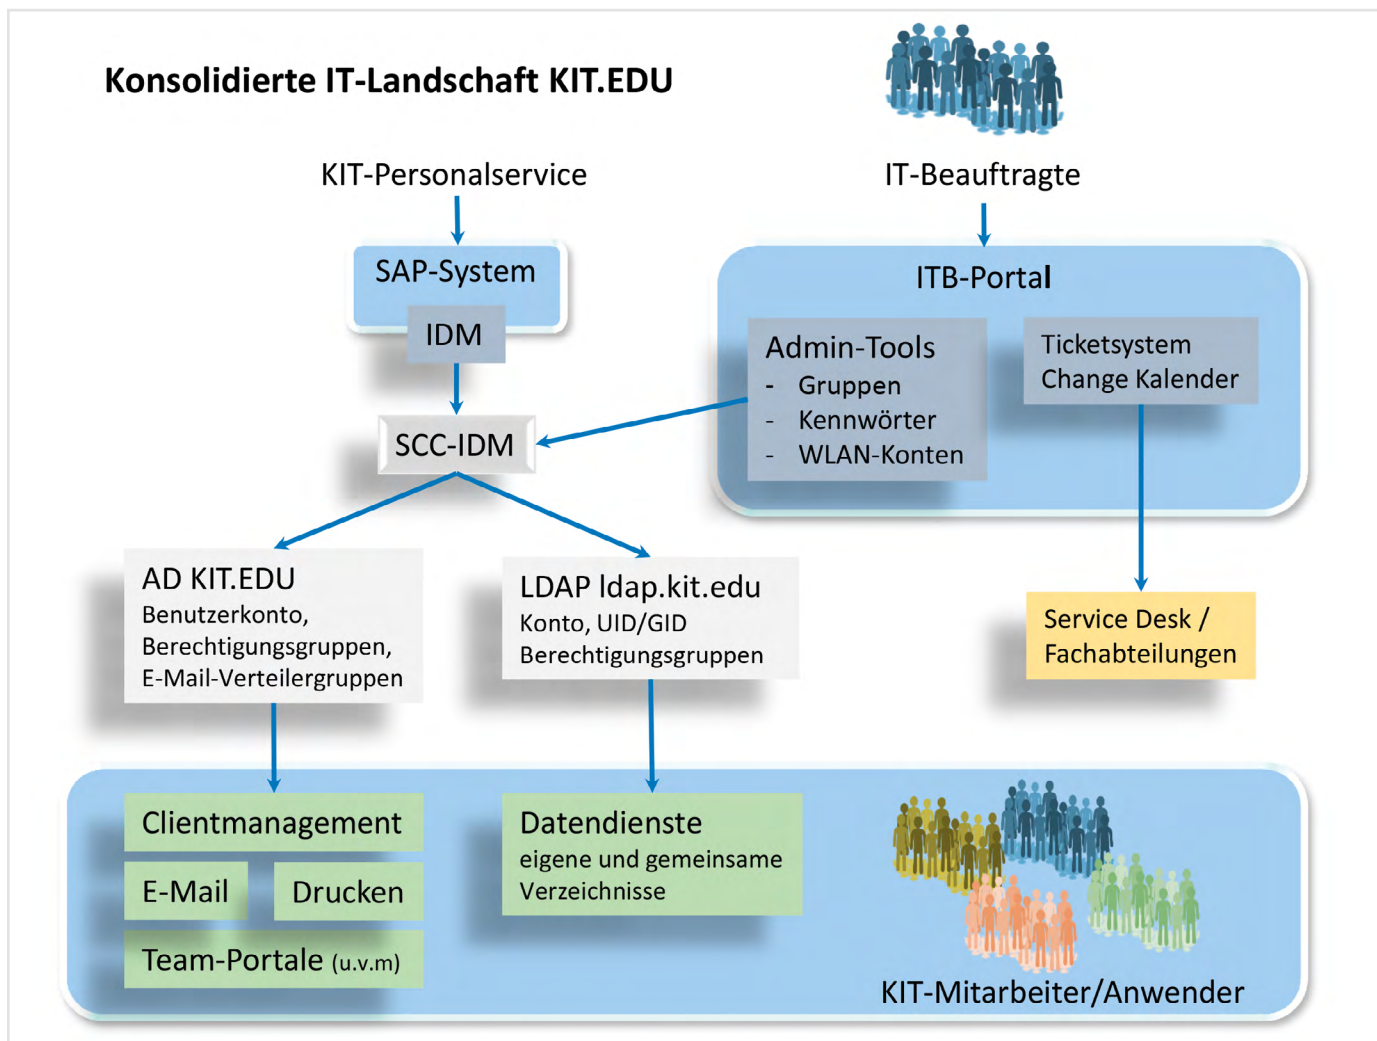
Konsolidierte IT-Landschaft KIT.EDU

KIT-Personalservice

IT-Beauftragte

SAP-System

IDM

ITB-Portal

Admin-Tools
- Gruppen
- Kennwörter
- WLAN-Konten

Ticketsystem
Change Kalender

SCC-IDM

AD KIT.EDU
Benutzerkonto,
Berechtigungsgruppen,
E-Mail-Verteilergruppen

LDAP ldap.kit.edu
Konto, UID/GID
Berechtigungsgruppen

Service Desk /
Fachabteilungen

Clientmanagement

E-Mail

Drucken

Team-Portale (u.v.m)

Datendienste
eigene und gemeinsame Verzeichnisse

KIT-Mitarbeiter/Anwender